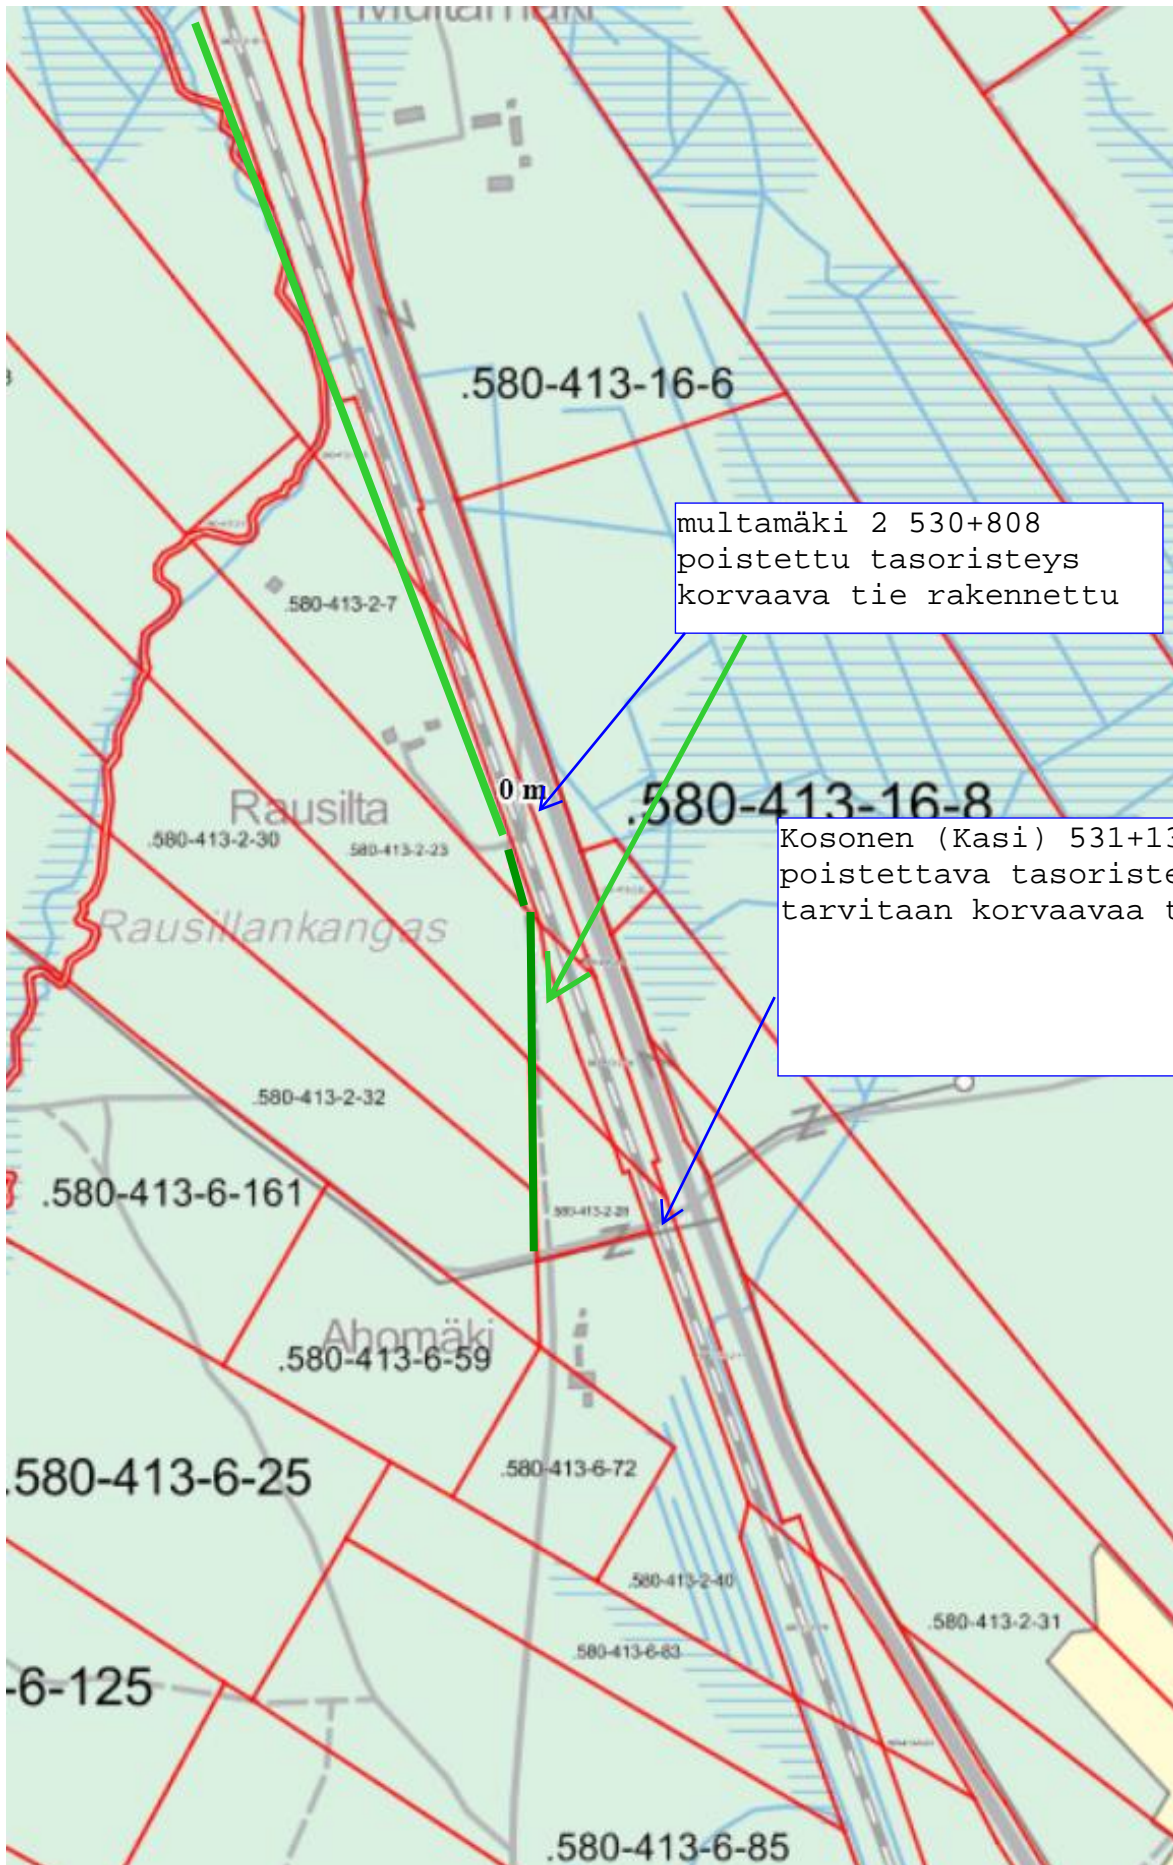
Multamäki

.580-413-16-6

multamäki 2 530+808
poistettu tasoristeys
korvaava tie rakennettu

580-413-2-7

0 m

.580-413-16-8

Kosonen (Kasi) 531+13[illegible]
poistettava tasoriste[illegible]
tarvitaan korvaavaa t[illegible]

Rausilta
.580-413-2-30
580-413-2-23
Rausillankangas

.580-413-2-32

.580-413-6-161

580-413-2-28

Ahomäki
.580-413-6-59

.580-413-6-25

.580-413-6-72

580-413-2-40

580-413-2-31

580-413-6-83

-6-125

.580-413-6-85